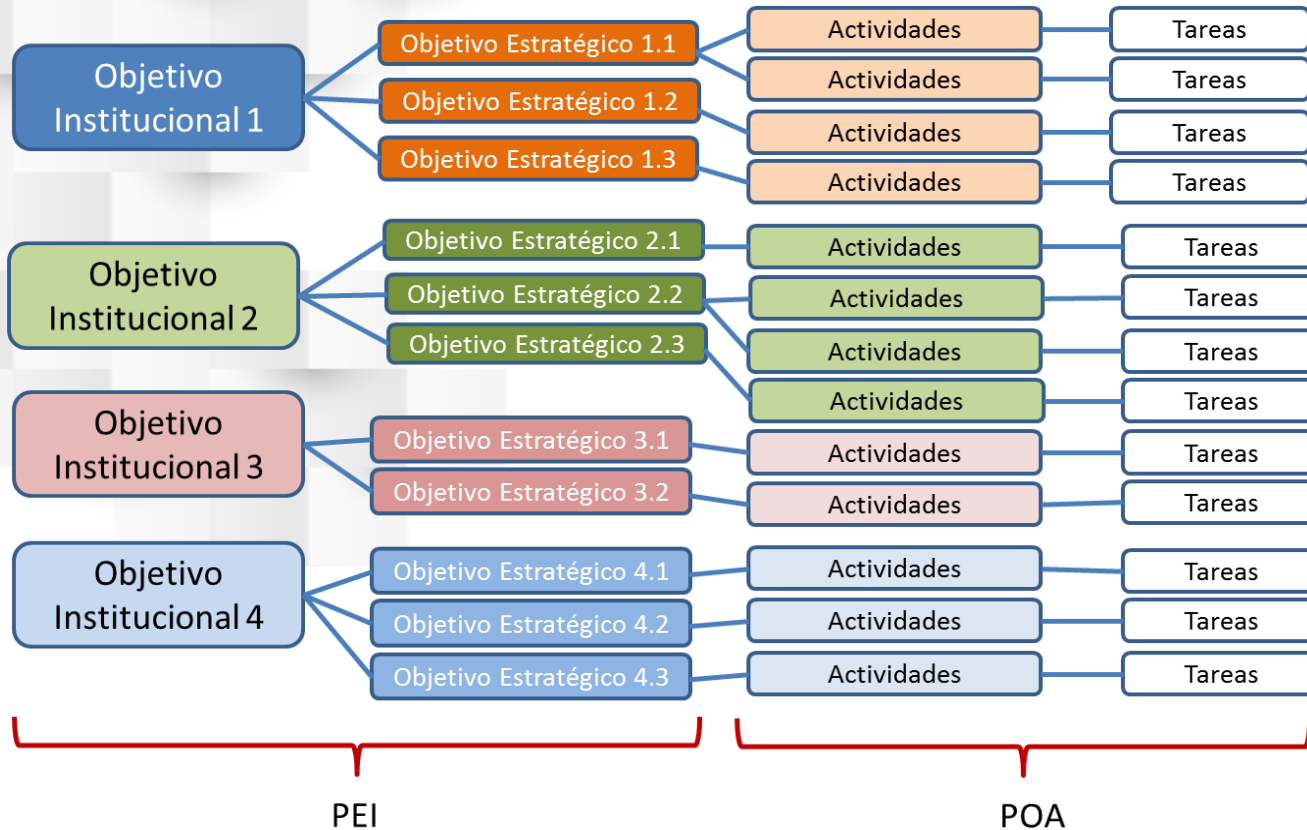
Objetivo Institucional 1

Objetivo Estratégico 1.1

Objetivo Estratégico 1.2

Objetivo Estratégico 1.3

Actividades

Tareas

Actividades

Tareas

Actividades

Tareas

Actividades

Tareas

Objetivo Institucional 2

Objetivo Estratégico 2.1

Objetivo Estratégico 2.2

Objetivo Estratégico 2.3

Actividades

Tareas

Actividades

Tareas

Actividades

Tareas

Actividades

Tareas

Objetivo Institucional 3

Objetivo Estratégico 3.1

Objetivo Estratégico 3.2

Actividades

Tareas

Actividades

Tareas

Objetivo Institucional 4

Objetivo Estratégico 4.1

Objetivo Estratégico 4.2

Objetivo Estratégico 4.3

Actividades

Tareas

Actividades

Tareas

Actividades

Tareas

PEI

POA